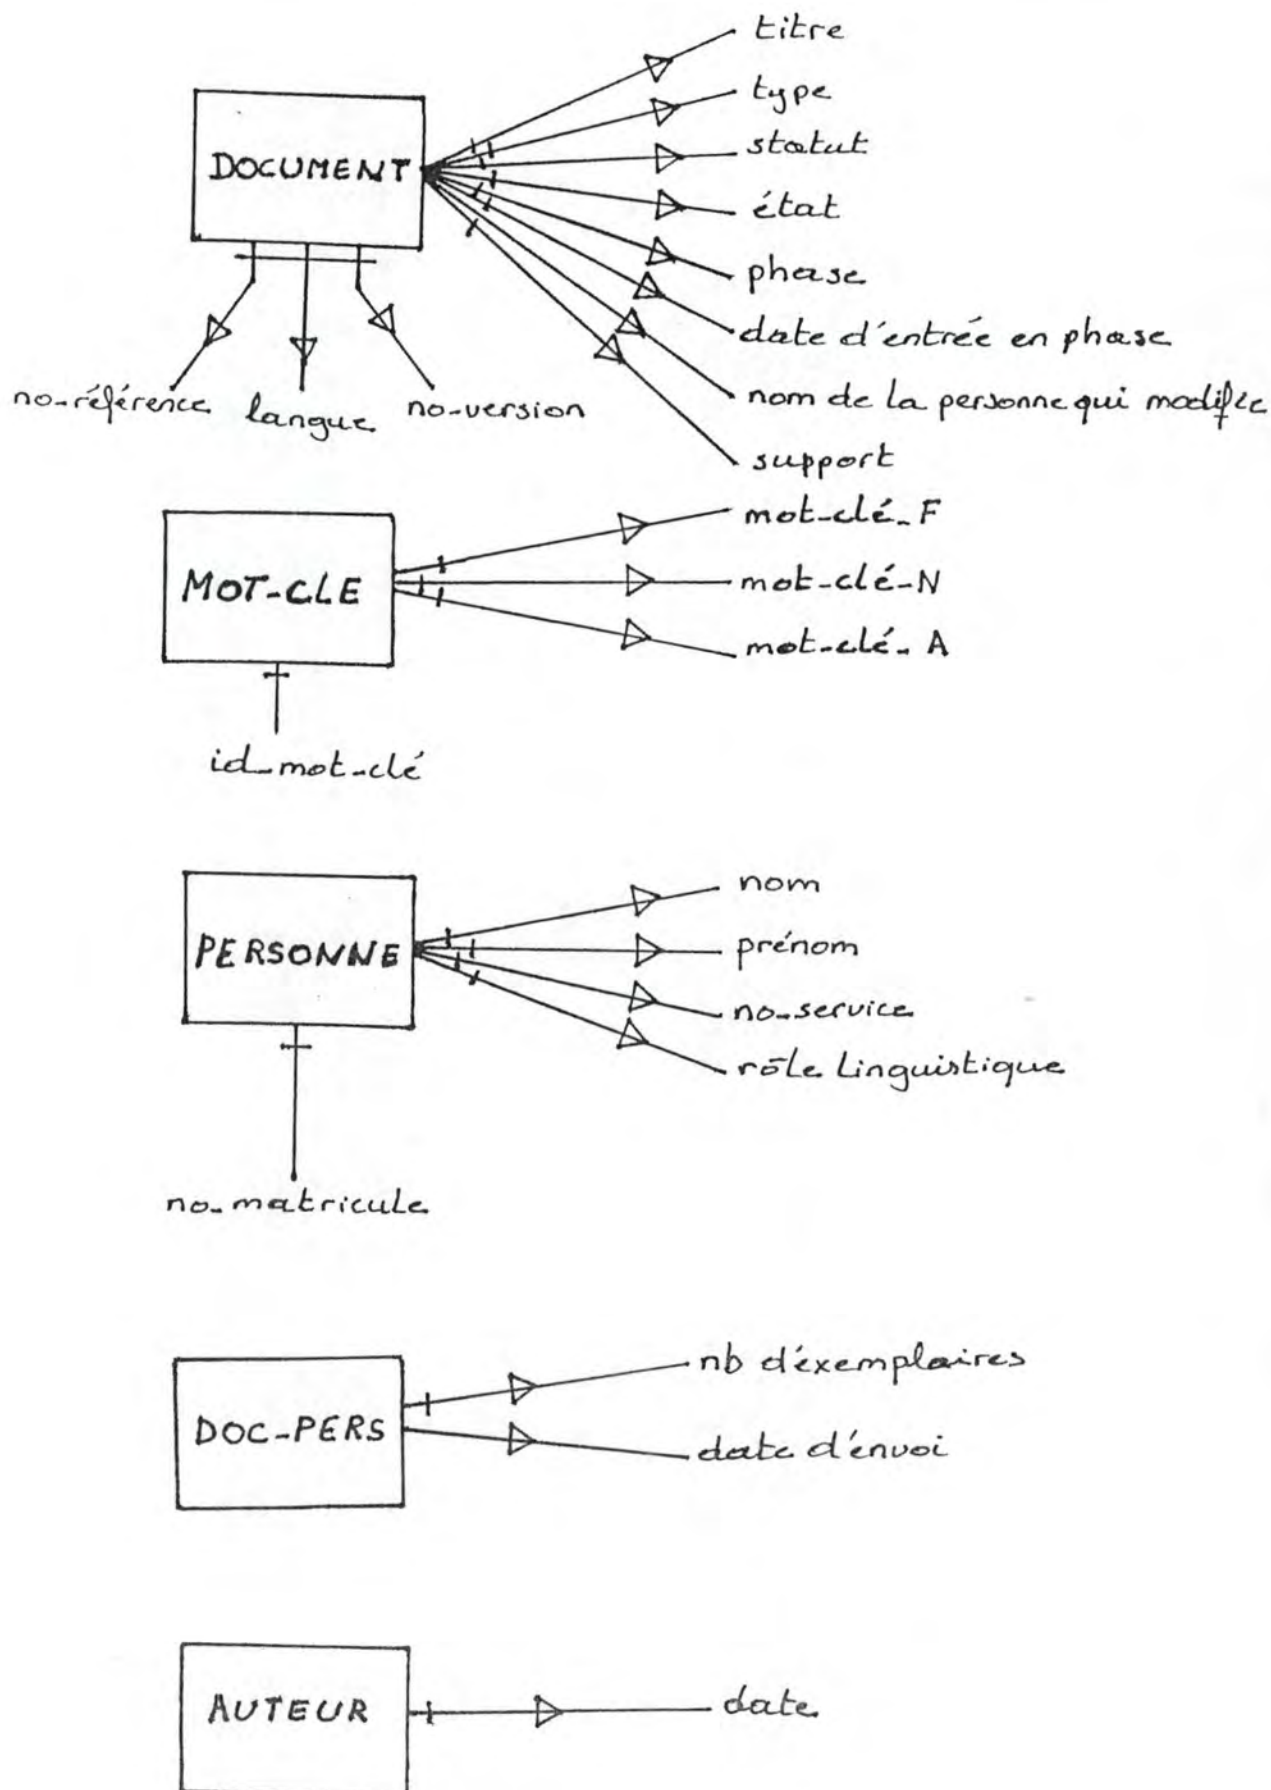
DOCUMENT

titre
type
statut
état
phase
date d'entrée en phase
nom de la personne qui modifie
support

no-référence
langue
no-version

MOT-CLE

mot-clé-F
mot-clé-N
mot-clé-A

id-mot-clé

PERSONNE

nom
prénom
no-service
rôle Linguistique

no-matricule

DOC-PERS

nb d'exemplaires
date d'envoi

AUTEUR

date